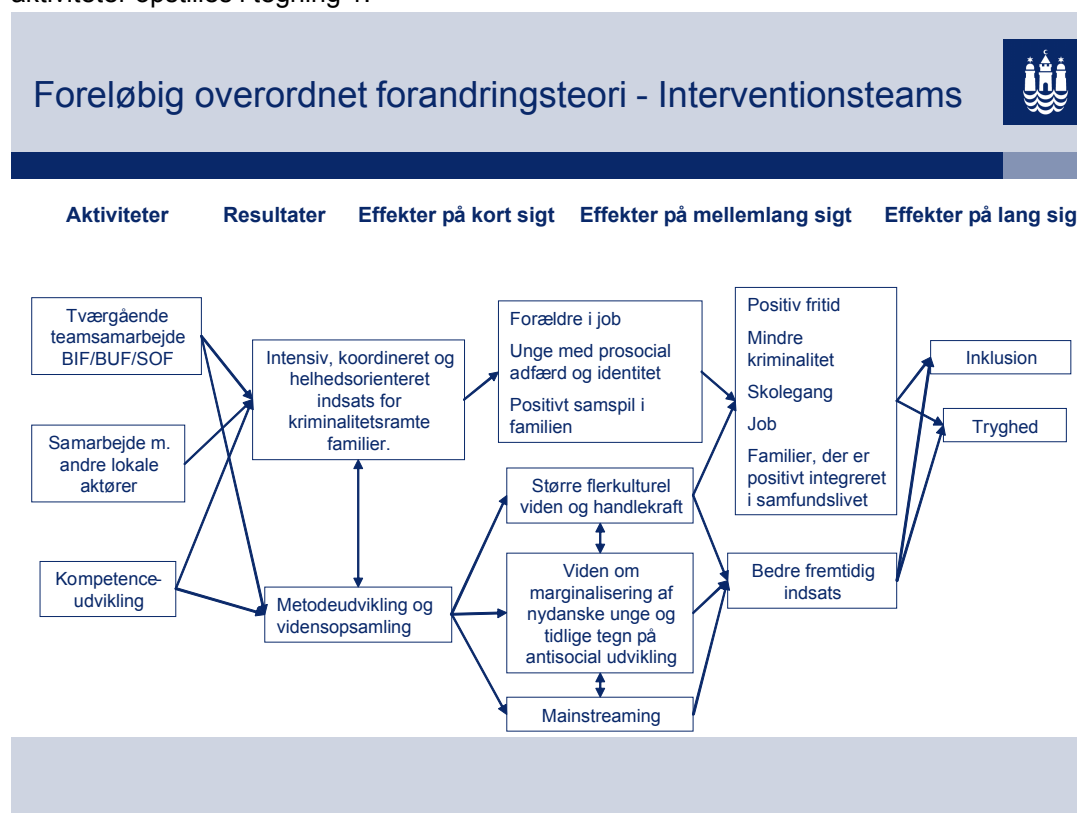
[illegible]

Foreløbig overordnet forandringsteori - Interventionsteams

Aktiviteter

Resultater

Effekter på kort sigt

Effekter på mellemlang sigt

Effekter på lang sig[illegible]

Tværgående teamsamarbejde BIF/BUF/SOF

Samarbejde m. andre lokale aktører

Kompetenceudvikling

Intensiv, koordineret og helhedsorienteret indsats for kriminalitetsramte familier.

Metodeudvikling og vidensopsamling

Forældre i job

Unge med prosocial adfærd og identitet

Positivt samspil i familien

Større flerkulturel viden og handlekraft

Viden om marginalisering af nydanske unge og tidlige tegn på antisocial udvikling

Mainstreaming

Positiv fritid

Mindre kriminalitet

Skolegang

Job

Familier, der er positivt integreret i samfundslivet

Bedre fremtidig indsats

Inklusion

Tryghed